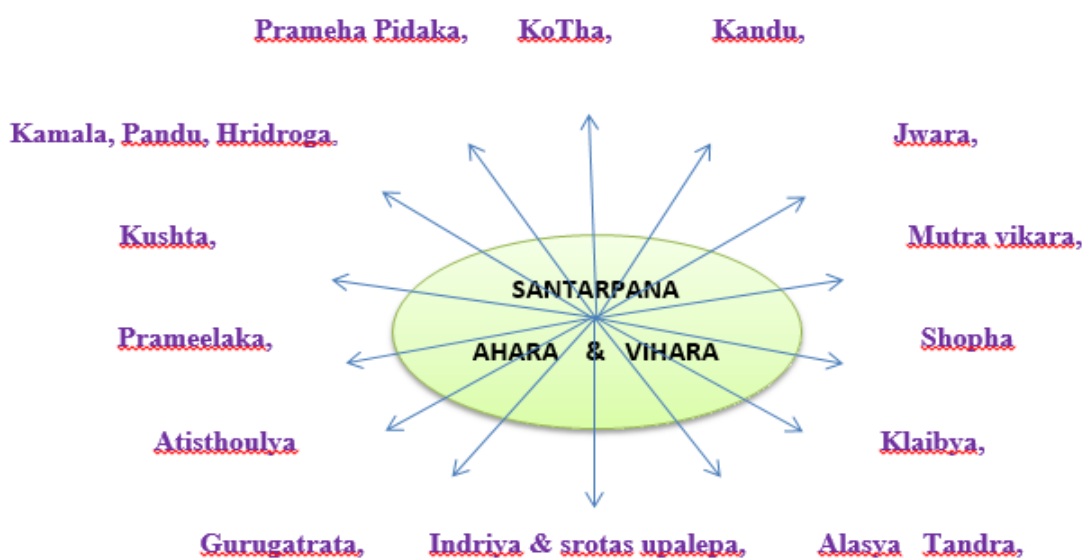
Prameha Pidaka, KoTha, Kandu,

Kamala, Pandu, Hridroga, Jwara,

Kushta, Mutra vikara,

SANTARPANA

AHARA & VIHARA

Prameelaka, Shopha

Atisthoulya Klaibya,

Gurugatrata, Indriya & srotas upalepa, Alasya Tandra,